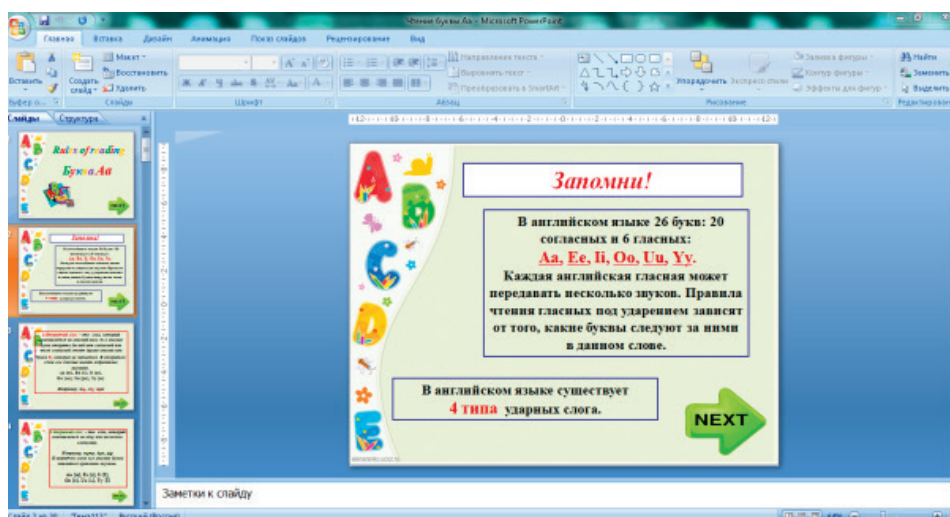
Чтение буквы Аа - Microsoft PowerPoint

Главная Вставка Дизайн Анимация Показ слайдов Рецензирование Вид

Вставить Создать слайд Макет Восстановить Удалить Буфер о... Слайды Шрифт Абзац Направление текста Выровнять текст Преобразовать в SmartArt Упорядочить Экспресс-стили Заливка фигуры Контур фигуры Эффекты для фигур Рисование Найти Заменить Выделить Редактирование

Слайды Структура

Rules of reading
Буква Аа
NEXT

Запомни!

В английском языке 26 букв: 20 согласных и 6 гласных:
Aa, Ee, Ii, Oo, Uu, Yy.
Каждая английская гласная может передавать несколько звуков. Правила чтения гласных под ударением зависят от того, какие буквы следуют за ними в данном слове.

В английском языке существует
4 типа ударных слога.

NEXT

Заметки к слайду